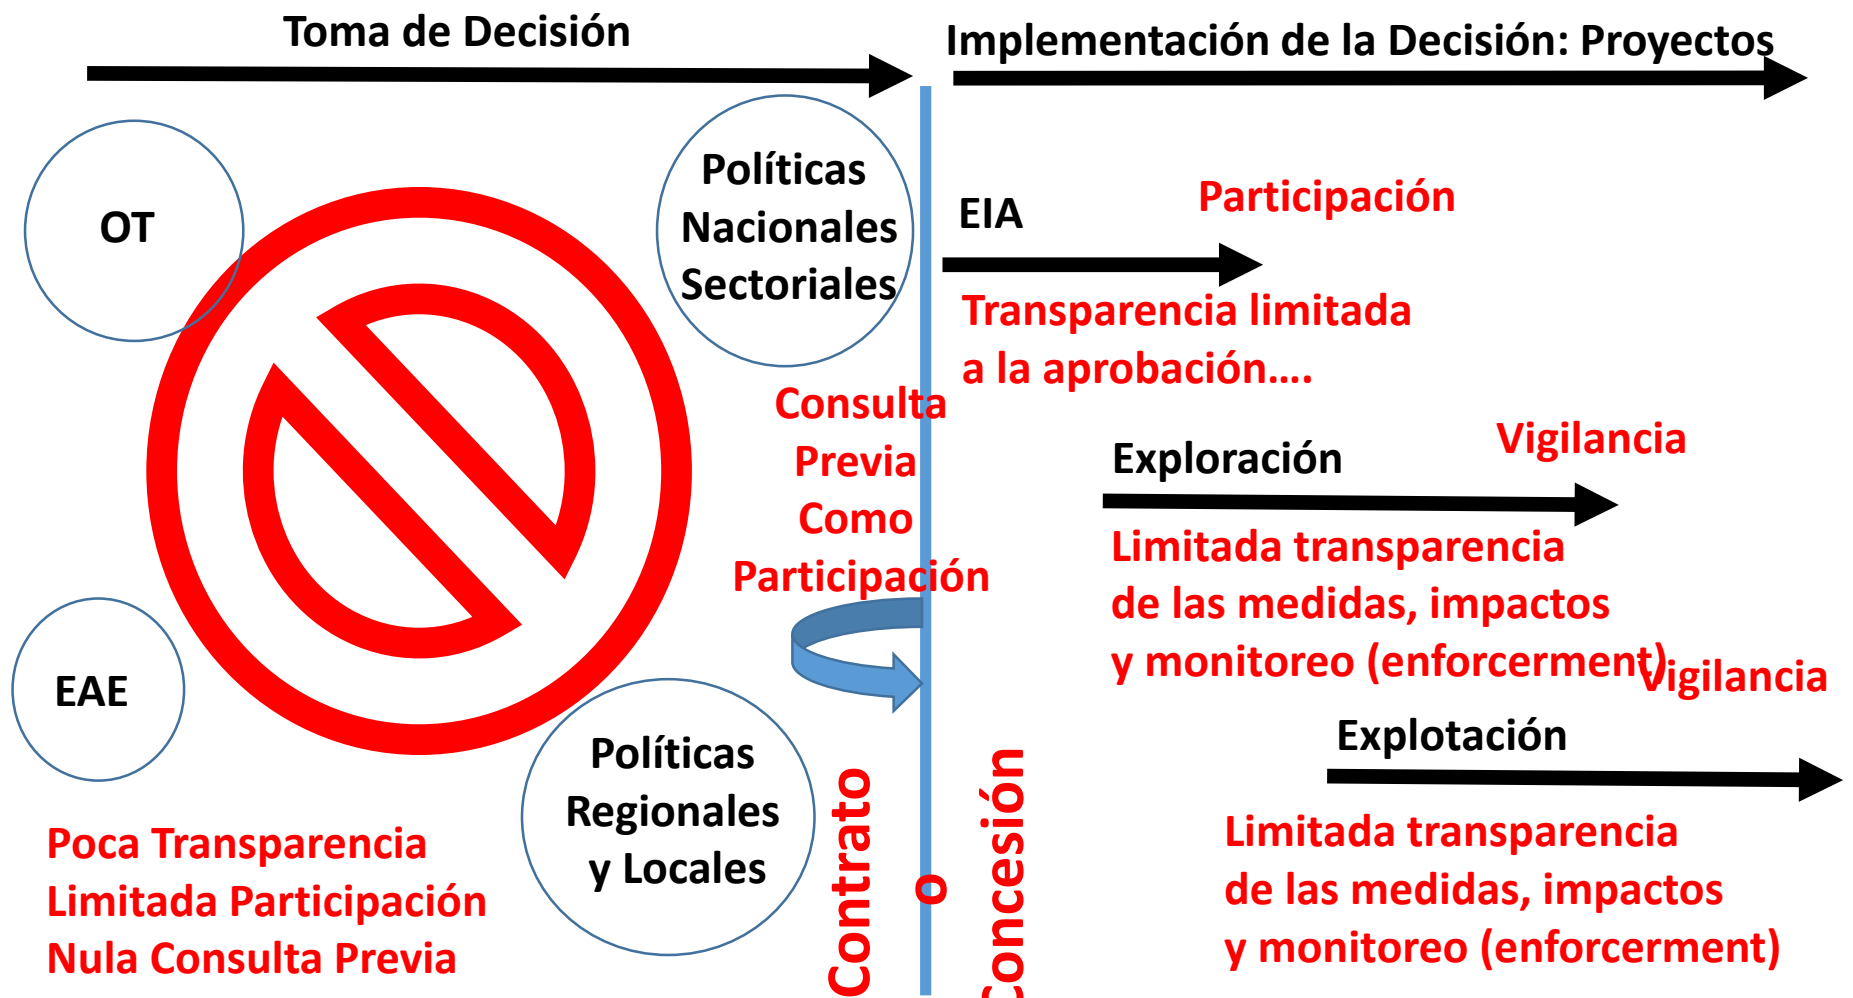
Toma de Decisión

Implementación de la Decisión: Proyectos

OT

Políticas Nacionales Sectoriales

EIA

Participación

Transparencia limitada a la aprobación….

Consulta Previa Como Participación

Exploración

Vigilancia

Limitada transparencia de las medidas, impactos y monitoreo (enforcerment)

Vigilancia

EAE

Explotación

Políticas Regionales y Locales

Contrato

o

Concesión

Limitada transparencia de las medidas, impactos y monitoreo (enforcerment)

Poca Transparencia
Limitada Participación
Nula Consulta Previa